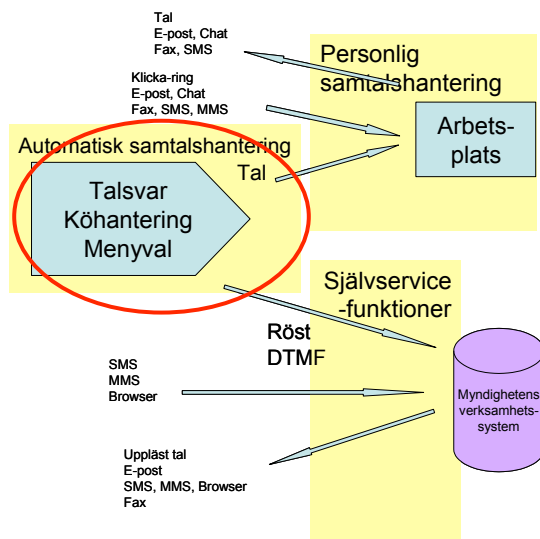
Tal
E-post, Chat
Fax, SMS

Personlig samtalshantering

Klicka-ring
E-post, Chat
Fax, SMS, MMS

Arbetsplats

Automatisk samtalshantering

Tal

Talsvar
Köhantering
Menyval

Självservice -funktioner

Röst
DTMF

SMS
MMS
Browser

Myndighetens verksamhetssystem

Uppläst tal
E-post
SMS, MMS, Browser
Fax